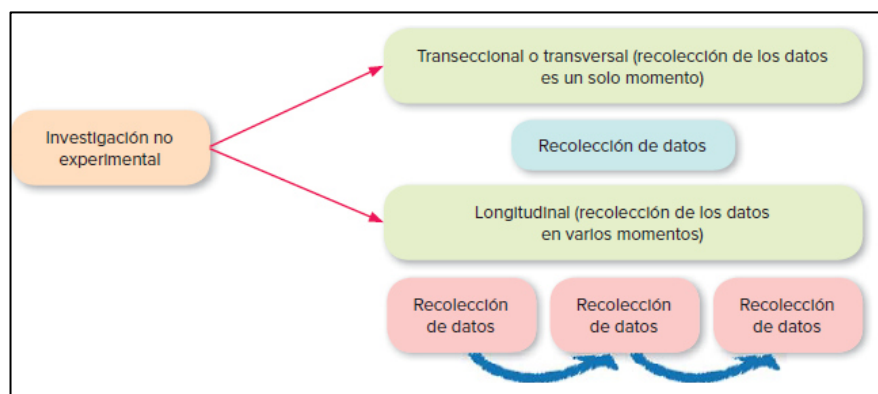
Investigación no experimental

Transeccional o transversal (recolección de los datos es un solo momento)

Recolección de datos

Longitudinal (recolección de los datos en varios momentos)

Recolección de datos

Recolección de datos

Recolección de datos